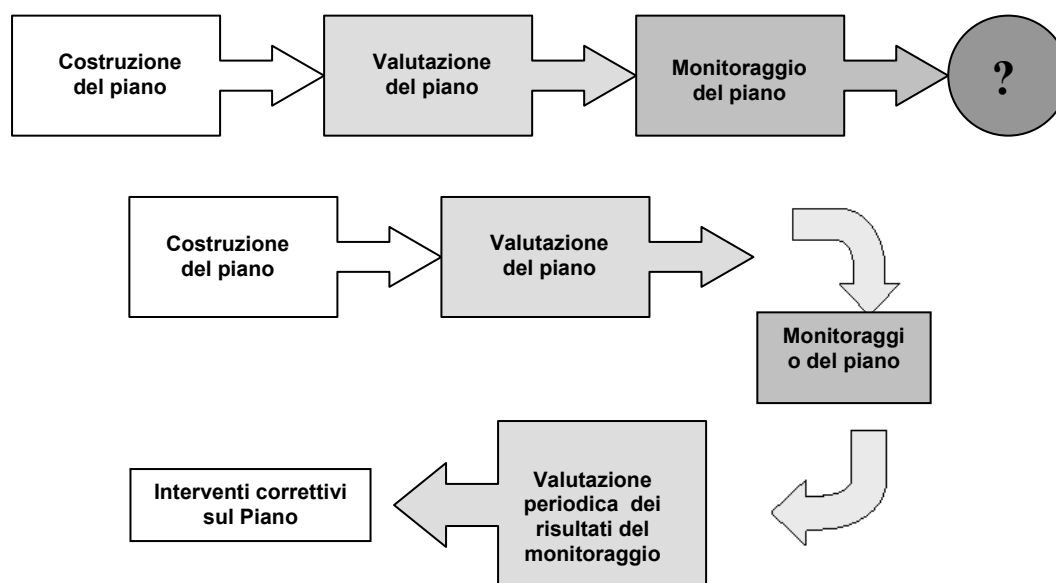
Costruzione del piano

Valutazione del piano

Monitoraggio del piano

?

Costruzione del piano

Valutazione del piano

Monitoraggio del piano

Valutazione periodica dei risultati del monitoraggio

Interventi correttivi sul Piano